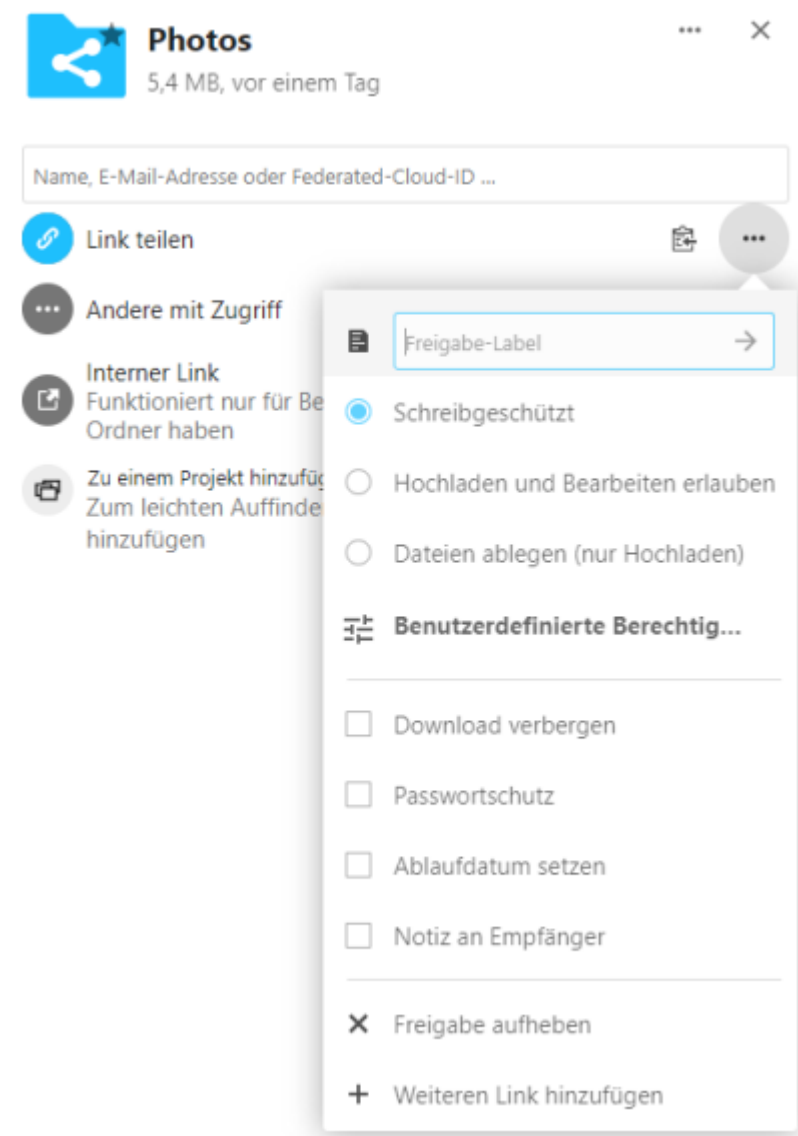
Photos
5,4 MB, vor einem Tag

Name, E-Mail-Adresse oder Federated-Cloud-ID ...

Link teilen

Andere mit Zugriff

Interner Link
Funktioniert nur für Be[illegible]
Ordner haben

Zu einem Projekt hinzufüg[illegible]
Zum leichten Auffinde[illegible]
hinzufügen

Freigabe-Label

Schreibgeschützt

Hochladen und Bearbeiten erlauben

Dateien ablegen (nur Hochladen)

Benutzerdefinierte Berechtig...

Download verbergen

Passwortschutz

Ablaufdatum setzen

Notiz an Empfänger

Freigabe aufheben

Weiteren Link hinzufügen